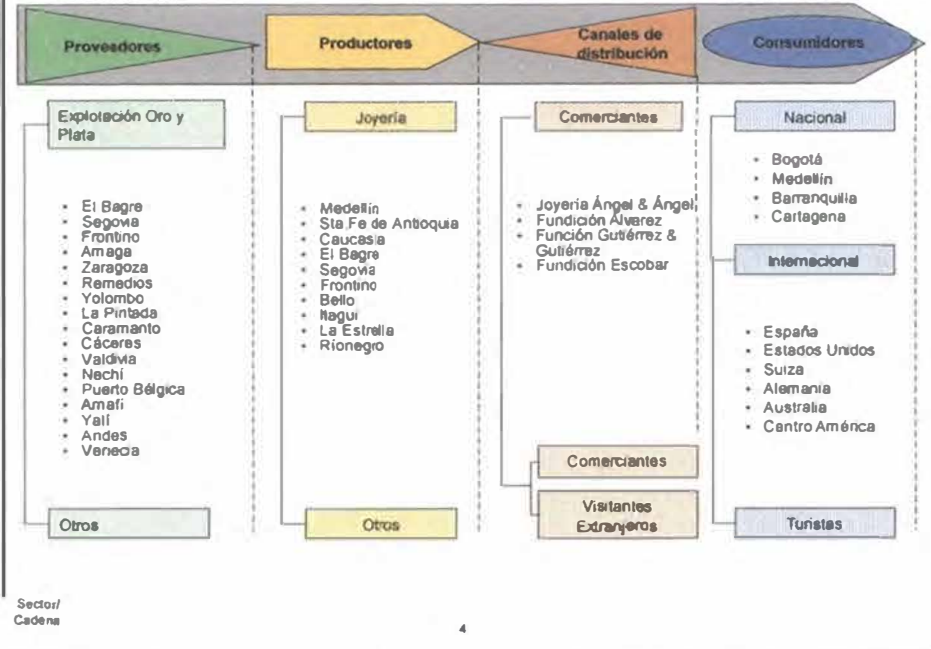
Proveedores

Productores

Canales de distribución

Consumidores

Explotación Oro y Plata

- El Bagre
- Segovia
- Frontino
- Amaga
- Zaragoza
- Remedios
- Yolombo
- La Pintada
- Caramanto
- Cáceres
- Valdivia
- Nechí
- Puerto Bélgica
- Amafi
- Yali
- Andes
- Venecia

Otros

Joyería

- Medellín
- Sta Fe de Antioquia
- Caucasia
- El Bagre
- Segovia
- Frontino
- Bello
- Itagui
- La Estrella
- Rionegro

Otros

Comerciantes

- Joyería Ángel & Ángel
- Fundición Álvarez
- Función Gutiérrez & Gutiérrez
- Fundición Escobar

Comerciantes

Visitantes Extranjeros

Nacional

- Bogotá
- Medellín
- Barranquilla
- Cartagena

Internacional

- España
- Estados Unidos
- Suiza
- Alemania
- Australia
- Centro América

Turistas

Sector/ Cadena

4